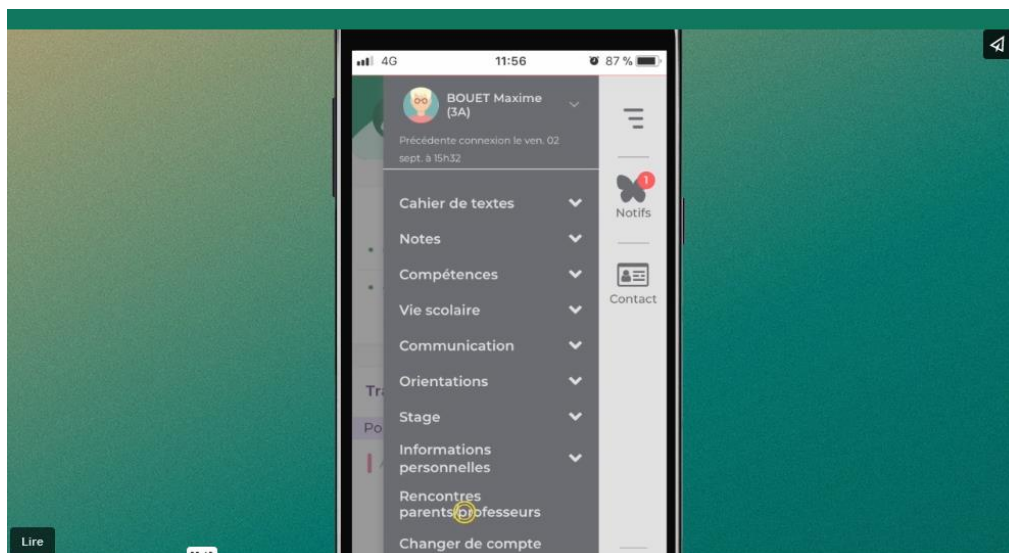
4G 11:56 87 %

BOUET Maxime (3A)

Précédente connexion le ven. 02 sept. à 15h32

Cahier de textes

Notes

Compétences

Vie scolaire

Communication

Orientations

Stage

Informations personnelles

Rencontres parents/professeurs

Changer de compte

1
Notifs

Contact

Tr

Po

Lire